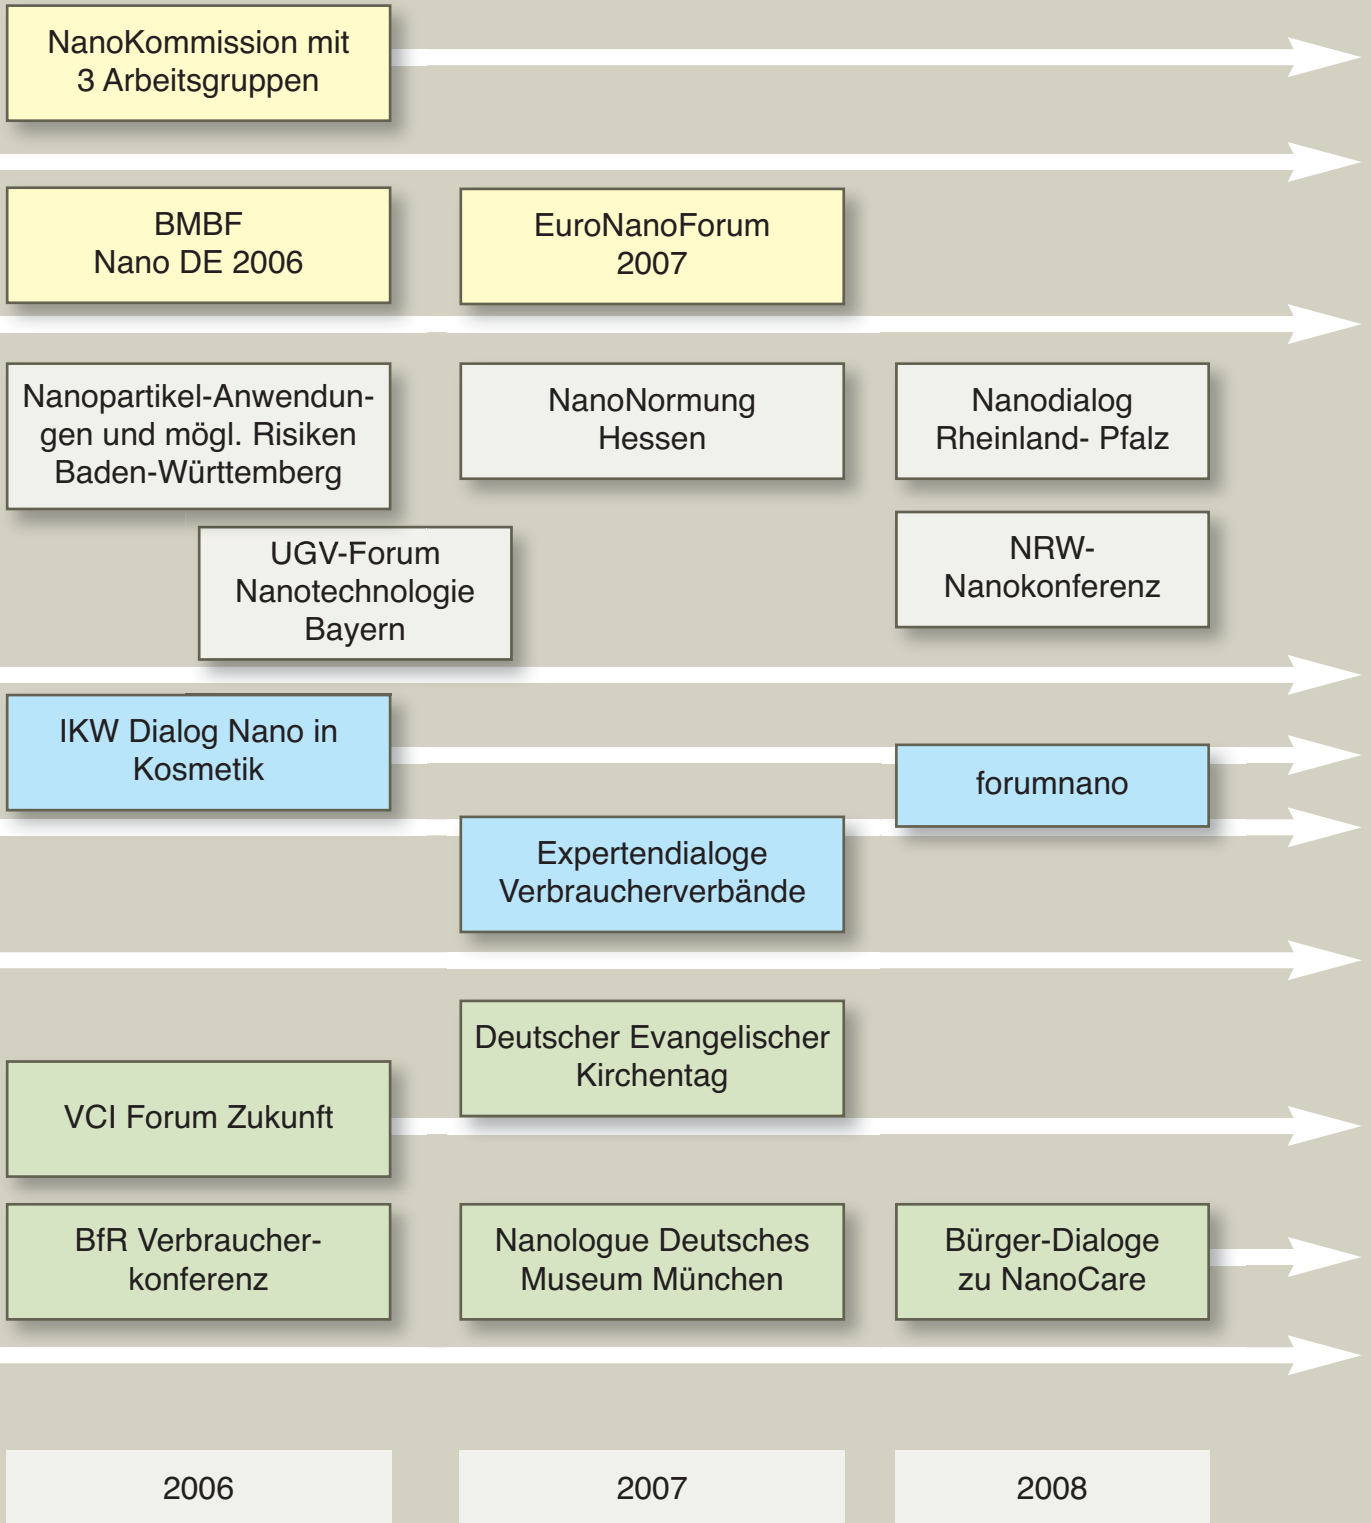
NanoKommission mit 3 Arbeitsgruppen

BMBF
Nano DE 2006

EuroNanoForum
2007

Nanopartikel-Anwendungen und mögl. Risiken Baden-Württemberg

NanoNormung
Hessen

Nanodialog
Rheinland- Pfalz

UGV-Forum
Nanotechnologie
Bayern

NRW-
Nanokonferenz

IKW Dialog Nano in Kosmetik

forumnano

Expertendialoge
Verbraucherverbände

Deutscher Evangelischer Kirchentag

VCI Forum Zukunft

BfR Verbraucherkonferenz

Nanologue Deutsches Museum München

Bürger-Dialoge
zu NanoCare

2006

2007

2008